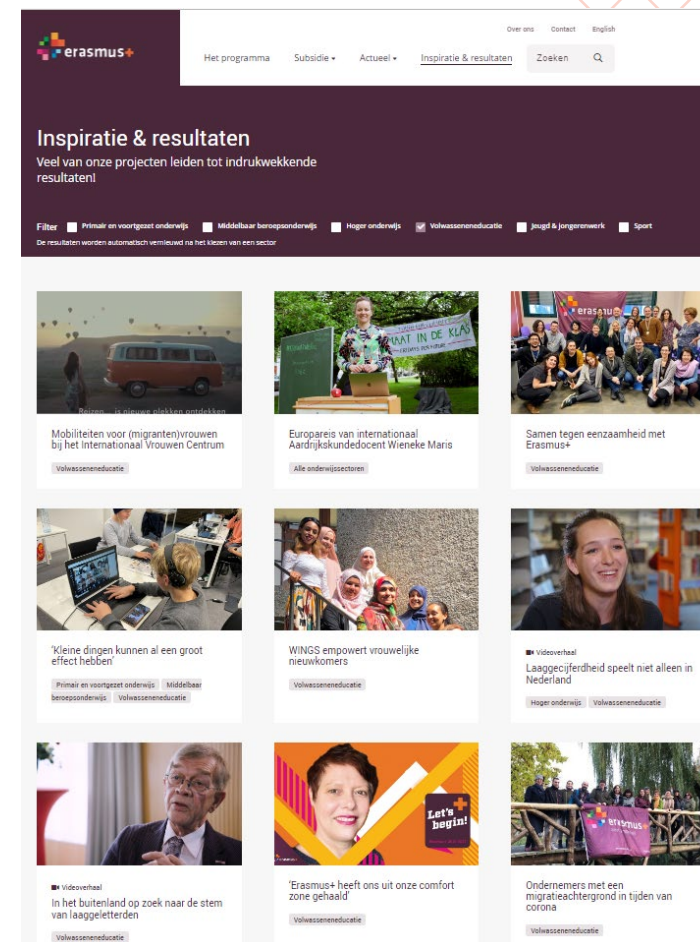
erasmus+

Over ons Contact English

Het programma Subsidie Actueel Inspiratie & resultaten Zoeken

Inspiratie & resultaten

Veel van onze projecten leiden tot indrukwekkende resultaten!

Filter Primair en voortgezet onderwijs Middelbaar beroepsonderwijs Hoger onderwijs Volwasseneneducatie Jeugd & jongerenwerk Sport

De resultaten worden automatisch vernieuwd na het klikken van een sector

Reizen... is nieuwe plekken ontdekken

Mobiliteiten voor (migranten)vrouwen bij het Internationaal Vrouwen Centrum

Volwasseneneducatie

AAT IN DE KLAS

Europareis van internationaal Aardrijkskundedocent Wieneke Maris

Alle onderwijssectoren

erasmus+

Samen tegen eenzaamheid met Erasmus+

Volwasseneneducatie

'Kleine dingen kunnen al een groot effect hebben'

Primair en voortgezet onderwijs Middelbaar beroepsonderwijs Volwasseneneducatie

WINGS empowert vrouwelijke nieuwkomers

Volwasseneneducatie

Videoverhaal

Laaggecijferdheid speelt niet alleen in Nederland

Hoger onderwijs Volwasseneneducatie

Videoverhaal

In het buitenland op zoek naar de stem van laaggeletterden

Volwasseneneducatie

Let's begin!

'Erasmus+ heeft ons uit onze comfort zone gehaald'

Volwasseneneducatie

erasmus+

Ondernemers met een migratieachtergrond in tijden van corona

Volwasseneneducatie